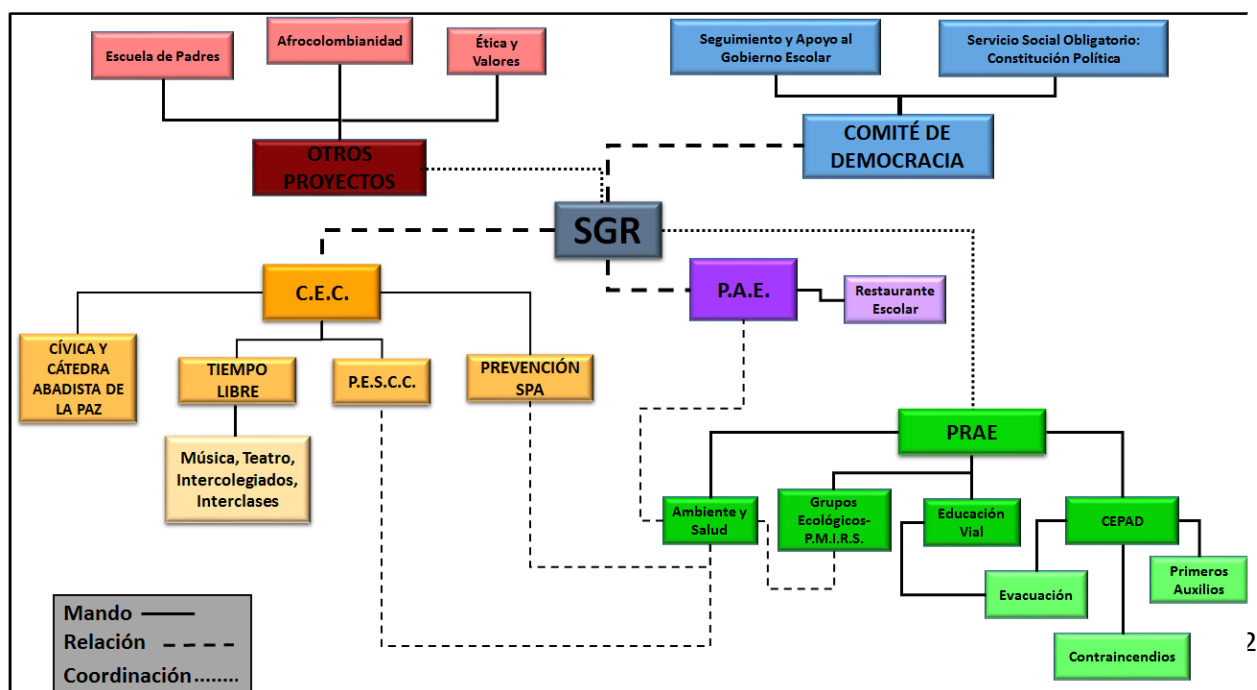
Escuela de Padres

Afrocolombianidad

Ética y Valores

Seguimiento y Apoyo al Gobierno Escolar

Servicio Social Obligatorio: Constitución Política

OTROS PROYECTOS

COMITÉ DE DEMOCRACIA

SGR

C.E.C.

P.A.E.

Restaurante Escolar

CÍVICA Y CÁTEDRA ABADISTA DE LA PAZ

TIEMPO LIBRE

P.E.S.C.C.

PREVENCIÓN SPA

Música, Teatro, Intercolegiados, Interclases

PRAE

Ambiente y Salud

Grupos Ecológicos- P.M.I.R.S.

Educación Vial

CEPAD

Primeros Auxilios

Evacuación

Contraincendios

Mando

Relación

Coordinación........

2